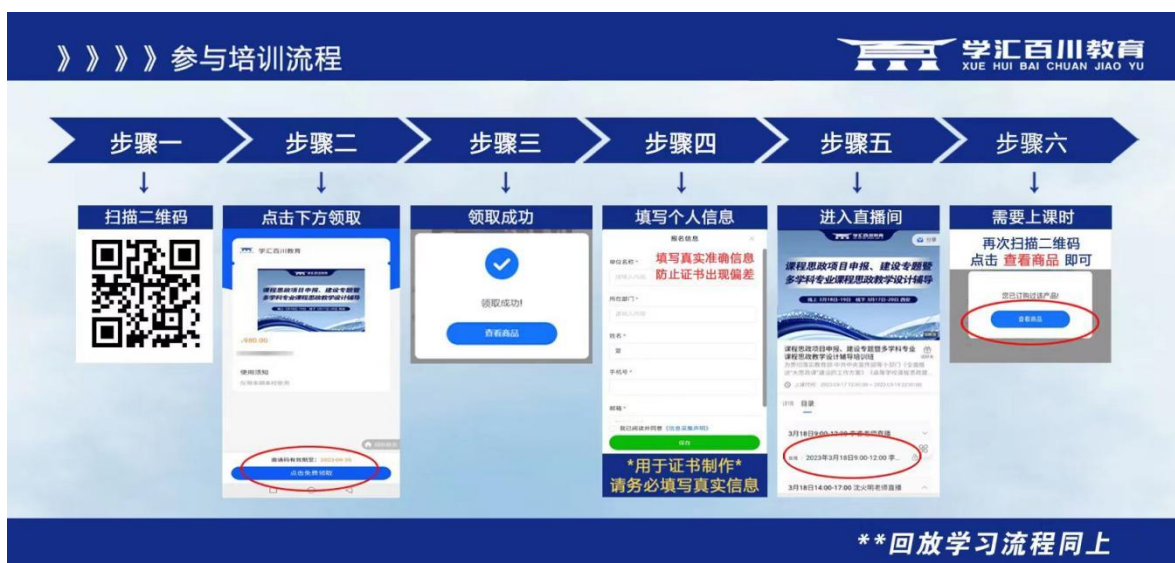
》》》》参与培训流程

学汇百川教育
XUE HUI BAI CHUAN JIAO YU

步骤一
扫描二维码

步骤二
点击下方领取

学汇百川教育

¥980.00

使用须知

兑换码有效期至：2024-09-05
点击免费领取

步骤三
领取成功

领取成功!
查看商品

步骤四
填写个人信息

报名信息
填写真实准确信息
防止证书出现偏差
单位名称*
所在部门*
姓名*
手机号*
邮箱*
保存

*用于证书制作*
请务必填写真实信息

步骤五
进入直播间

课程思政项目申报、建设专题暨多学科专业课程思政教学设计辅导

课程思政项目申报、建设专题暨多学科专业课程思政教学设计辅导培训班

详情 目录
3月18日9:00-12:00
2023年3月18日9:00-12:00
3月18日14:00-17:00 沈火明老师直播

步骤六
需要上课时

再次扫描二维码
点击 查看商品 即可

您已订购过该产品
查看商品

**回放学习流程同上